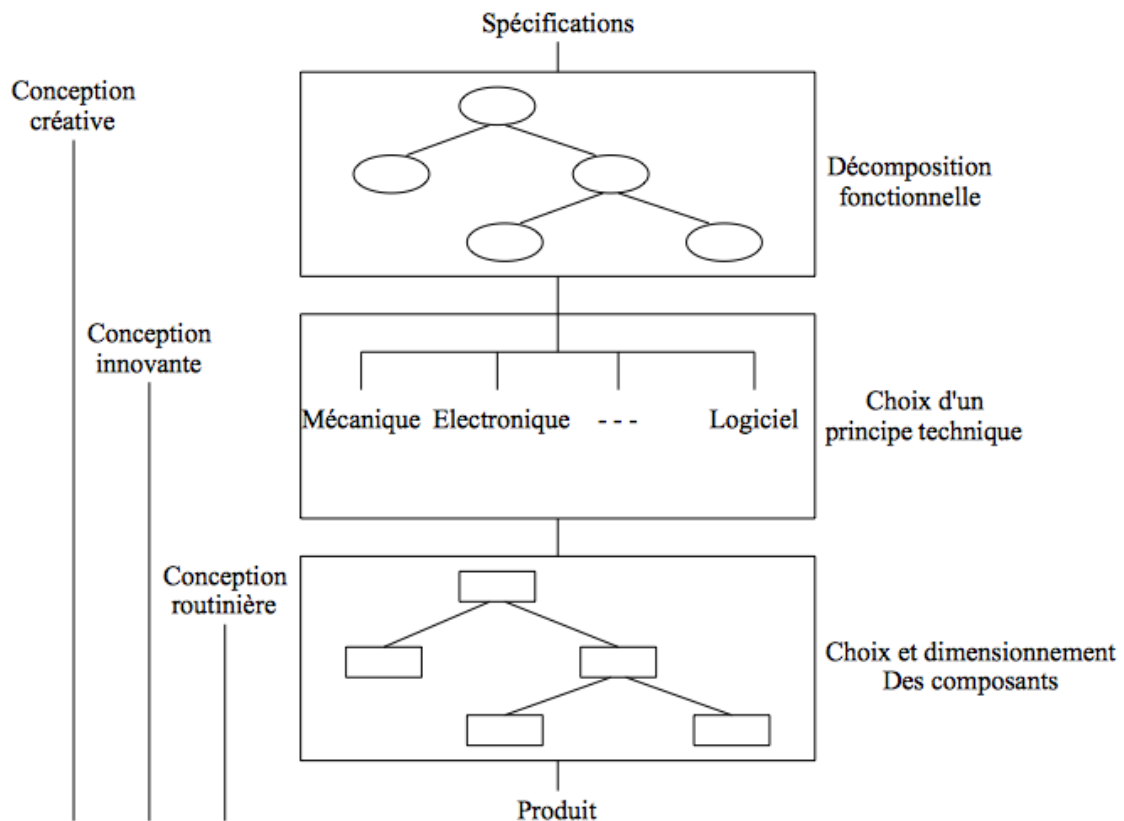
Spécifications

Conception créative

Décomposition fonctionnelle

Conception innovante

Mécanique Electronique - - - Logiciel

Choix d'un principe technique

Conception routinière

Choix et dimensionnement Des composants

Produit